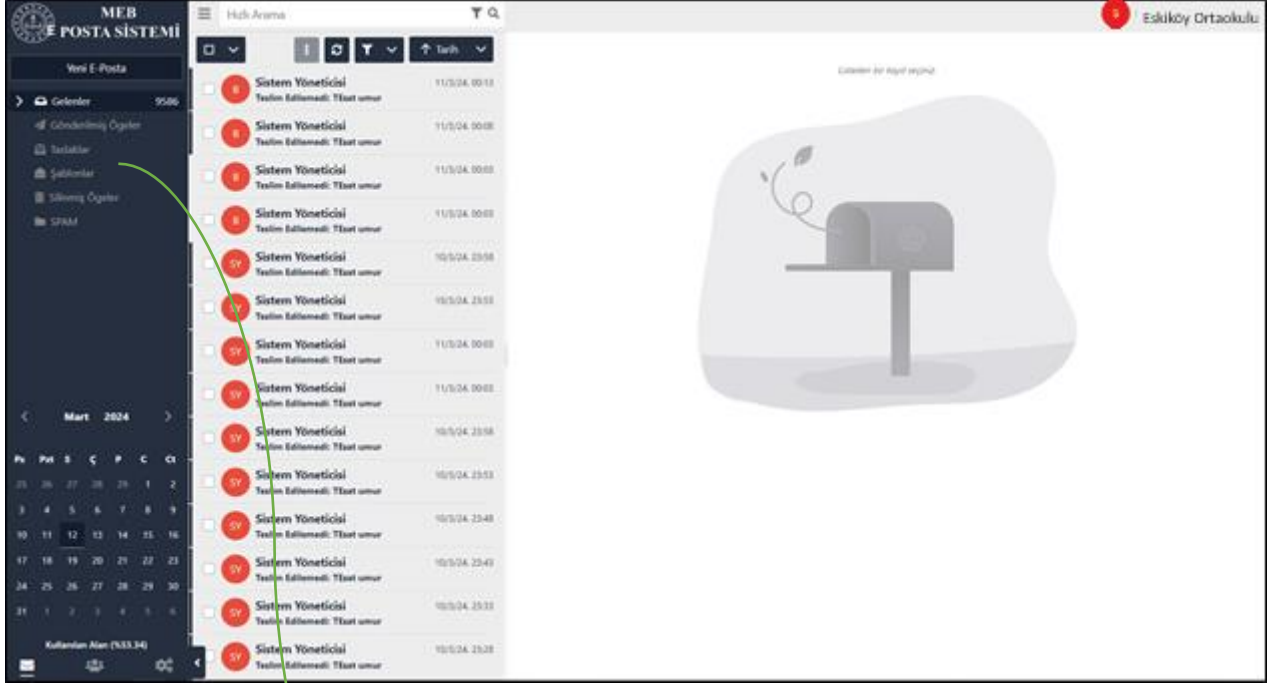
MEB
E POSTA SİSTEMİ

Veni E-Posta

Gelenler 9586
Gönderilmiş Öğeler
Taslaklar
Şablonlar
Silinmiş Öğeler
SPAM

Mart 2024

| Pt | Sa | Ç | P | C | Ct | Pz |
|---|---|---|---|---|---|---|
| 25 | 26 | 27 | 28 | 29 | 1 | 2 |
| 3 | 4 | 5 | 6 | 7 | 8 | 9 |
| 10 | 11 | 12 | 13 | 14 | 15 | 16 |
| 17 | 18 | 19 | 20 | 21 | 22 | 23 |
| 24 | 25 | 26 | 27 | 28 | 29 | 30 |
| 31 | 1 | 2 | 3 | 4 | 5 | 6 |

Kullanılan Alan (%33.34)

Hızlı Arama

Tarih

S Sistem Yöneticisi Teslim Edilemedi: TEset umur 11/3/24. 00:13
S Sistem Yöneticisi Teslim Edilemedi: TEset umur 11/3/24. 00:08
S Sistem Yöneticisi Teslim Edilemedi: TEset umur 11/3/24. 00:03
S Sistem Yöneticisi Teslim Edilemedi: TEset umur 11/3/24. 00:03
SY Sistem Yöneticisi Teslim Edilemedi: TEset umur 10/3/24. 23:58
SY Sistem Yöneticisi Teslim Edilemedi: TEset umur 10/3/24. 23:53
SY Sistem Yöneticisi Teslim Edilemedi: TEset umur 11/3/24. 00:03
SY Sistem Yöneticisi Teslim Edilemedi: TEset umur 11/3/24. 00:03
SY Sistem Yöneticisi Teslim Edilemedi: TEset umur 10/3/24. 23:58
SY Sistem Yöneticisi Teslim Edilemedi: TEset umur 10/3/24. 23:53
SY Sistem Yöneticisi Teslim Edilemedi: TEset umur 10/3/24. 23:48
SY Sistem Yöneticisi Teslim Edilemedi: TEset umur 10/3/24. 23:43
SY Sistem Yöneticisi Teslim Edilemedi: TEset umur 10/3/24. 23:33
SY Sistem Yöneticisi Teslim Edilemedi: TEset umur 10/3/24. 23:28

Eskiköy Ortaokulu

Gelenler bir kayıt seçiniz